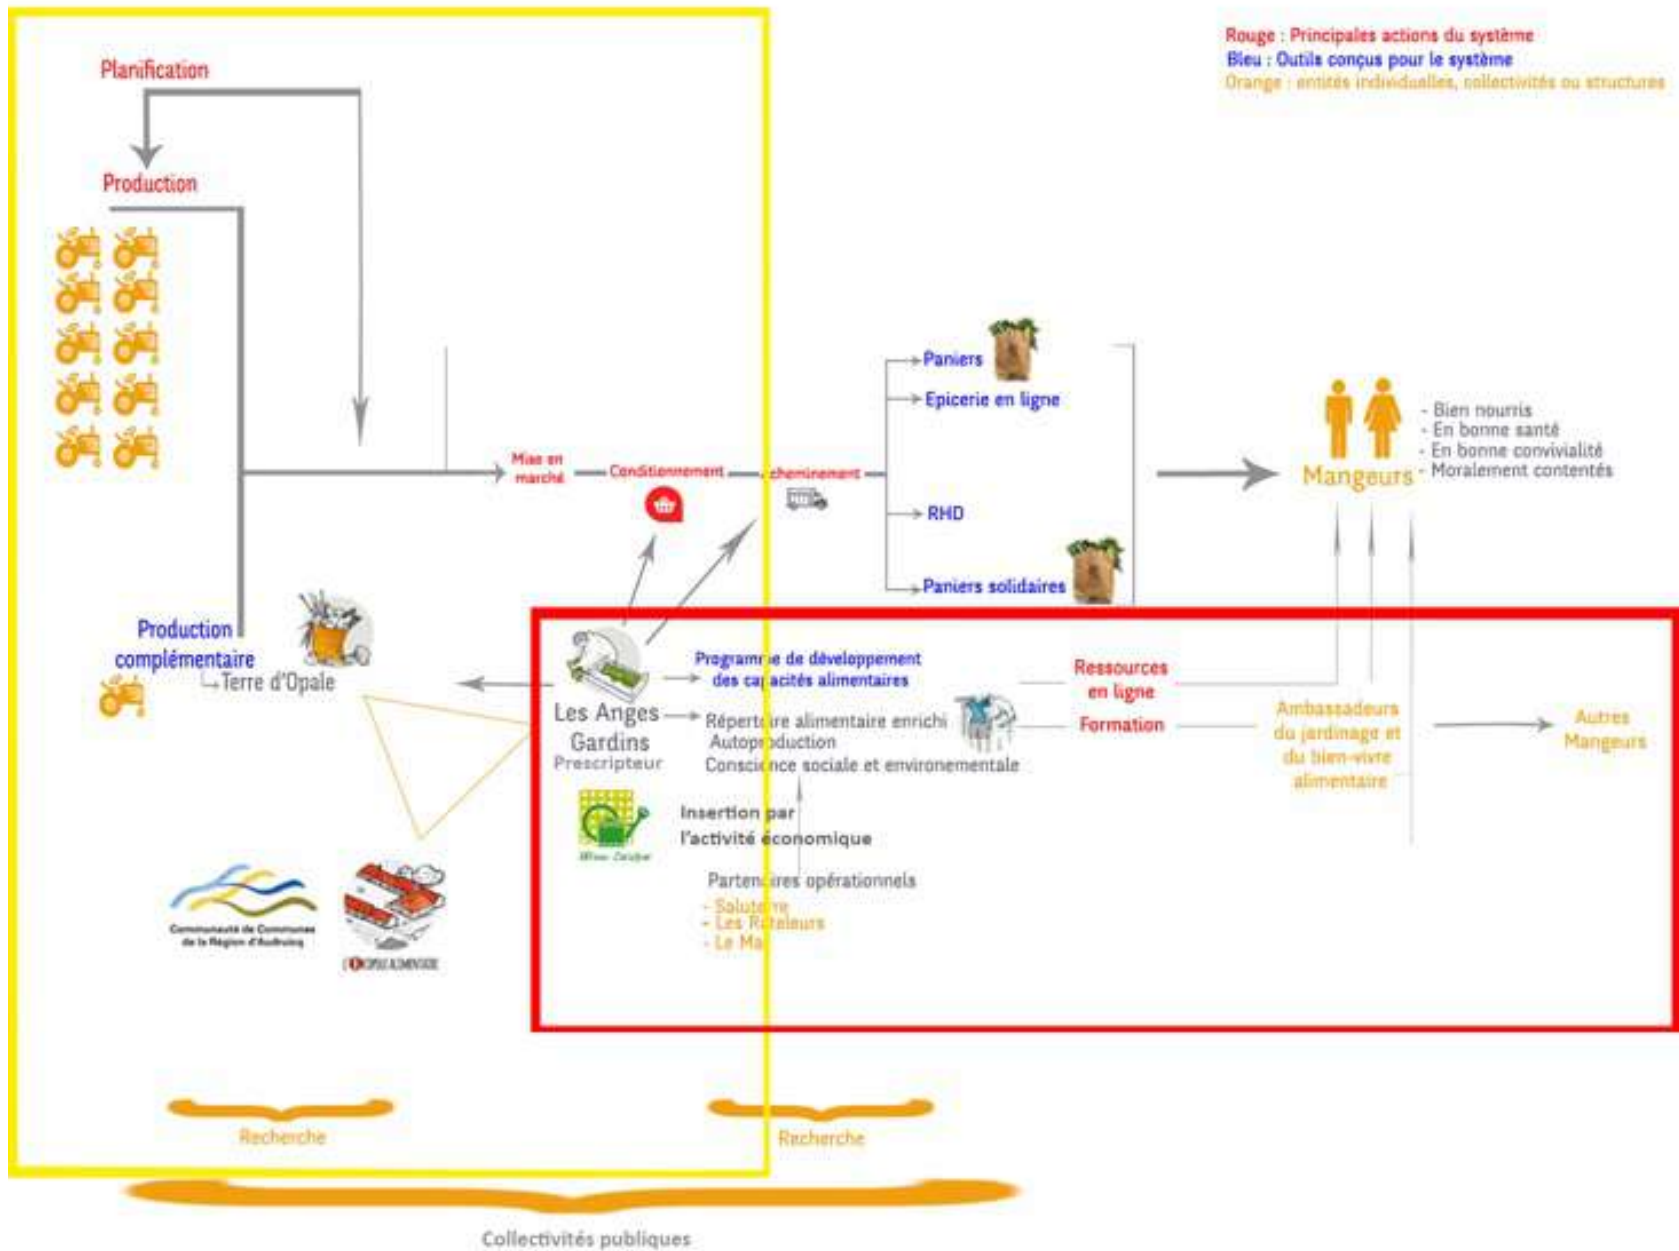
Rouge : Principales actions du système
Bleu : Outils conçus pour le système
Orange : entités individuelles, collectivités ou structures

Planification

Production

Mise en marché

Conditionnement

Acheminement

Paniers

Epicerie en ligne

RHD

Paniers solidaires

Mangeurs

- Bien nourris
- En bonne santé
- En bonne convivialité
- Moralement contentés

Production complémentaire
Terre d'Opale

Les Anges Gardins
Prescripteur

Programme de développement des capacités alimentaires

Répertoire alimentaire enrichi
Autoproduction
Conscience sociale et environementale

Ressources en ligne

Formation

Ambassadeurs du jardinage et du bien-vivre alimentaire

Autres Mangeurs

Insertion par l'activité économique

Partenaires opérationnels
- Saluterre
- Les Râteleurs
- Le Ma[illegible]

Communauté de Communes de la Région d'Audruicq

Recherche

Recherche

Collectivités publiques